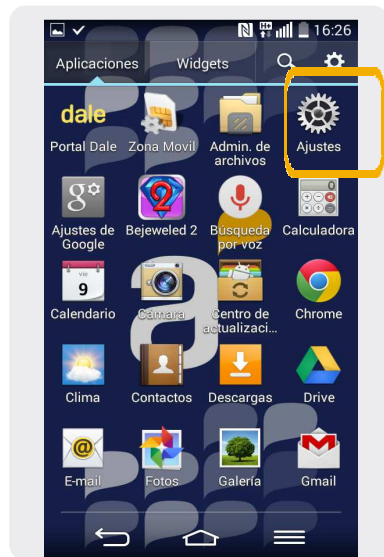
16:26

Aplicaciones

Widgets

dale

Portal Dale

Zona Movil

Admin. de archivos

Ajustes

Ajustes de Google

Bejeweled 2

Busqueda por voz

Calculadora

VIE 9

Calendario

Camara

Centro de actualizaci...

Chrome

Clima

Contactos

Descargas

Drive

E-mail

Fotos

Galería

Gmail